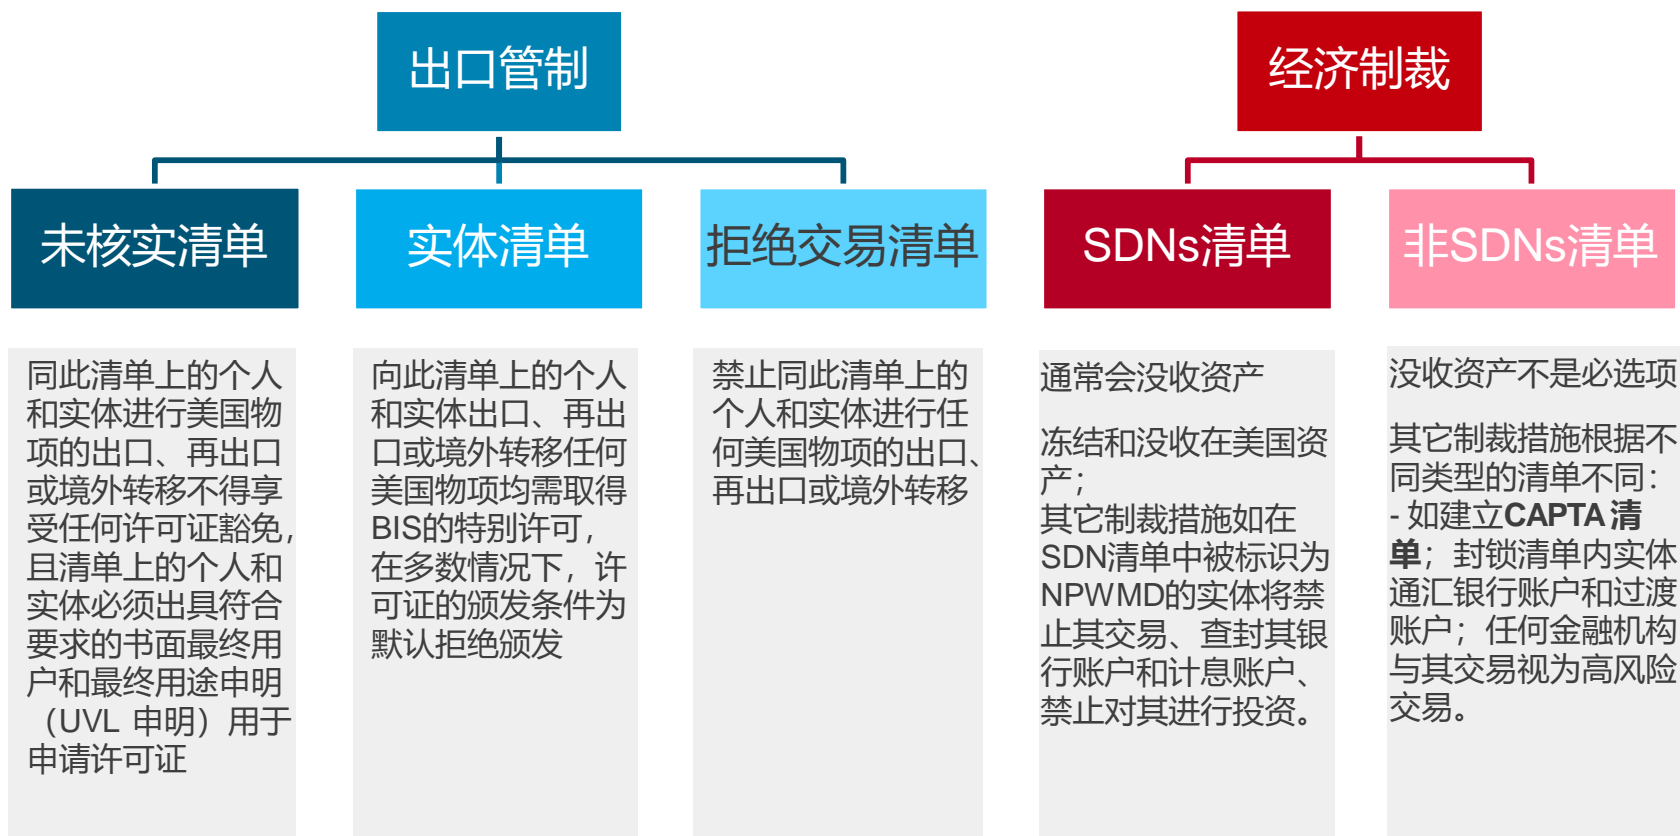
出口管制

经济制裁

未核实清单

实体清单

拒绝交易清单

SDNs清单

非SDNs清单

同此清单上的个人和实体进行美国物项的出口、再出口或境外转移不得享受任何许可证豁免，且清单上的个人和实体必须出具符合要求的书面最终用户和最终用途申明（UVL 申明）用于申请许可证

向此清单上的个人和实体出口、再出口或境外转移任何美国物项均需取得BIS的特别许可，在多数情况下，许可证的颁发条件为默认拒绝颁发

禁止同此清单上的个人和实体进行任何美国物项的出口、再出口或境外转移

通常会没收资产

冻结和没收在美国资产；
其它制裁措施如在SDN清单中被标识为NPWMD的实体将禁止其交易、查封其银行账户和计息账户、禁止对其进行投资。

没收资产不是必选项

其它制裁措施根据不同类型的清单不同：
- 如建立CAPTA 清单；封锁清单内实体通汇银行账户和过渡账户；任何金融机构与其交易视为高风险交易。